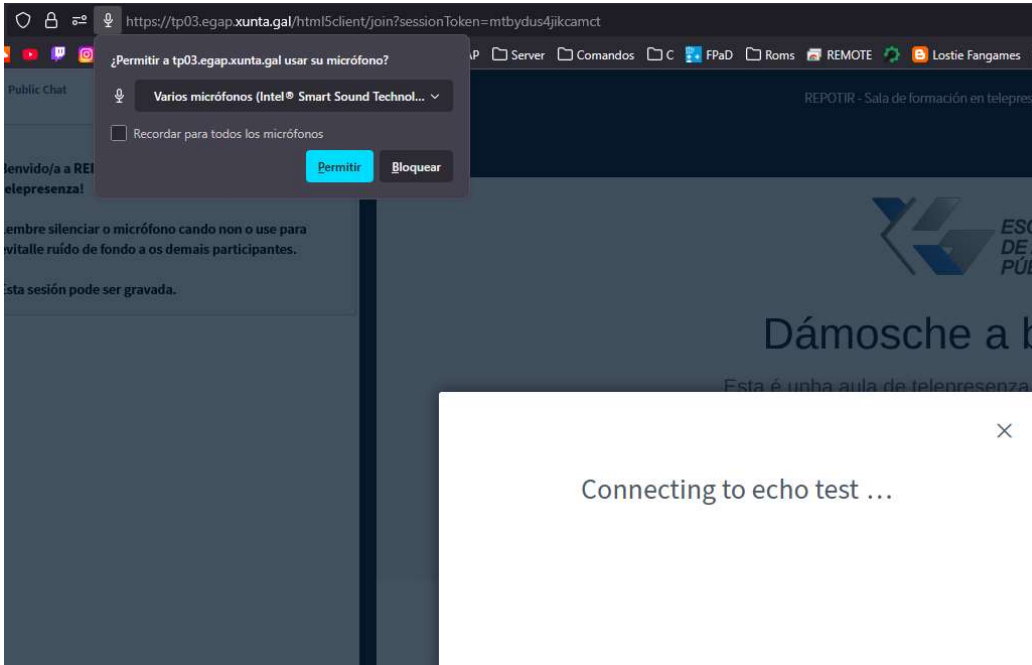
https://tp03.egap.xunta.gal/html5client/join?sessionToken=mtbydus4jikcamct

¿Permitir a tp03.egap.xunta.gal usar su micrófono?

Varios micrófonos (Intel® Smart Sound Technol...

Recordar para todos los micrófonos

Permitir

Bloquear

P Server Comandos C FPaD Roms REMOTE Lostie Fangames

Public Chat

REPOTIR - Sala de formación en telepres

Benvido/a a REI telepresenza!

Lembre silenciar o micrófono cando non o use para evitalle ruído de fondo a os demais participantes.

Esta sesión pode ser gravada.

ESC DE PÚE

Dámosche a b

Esta é unha aula de telepresenza

Connecting to echo test …